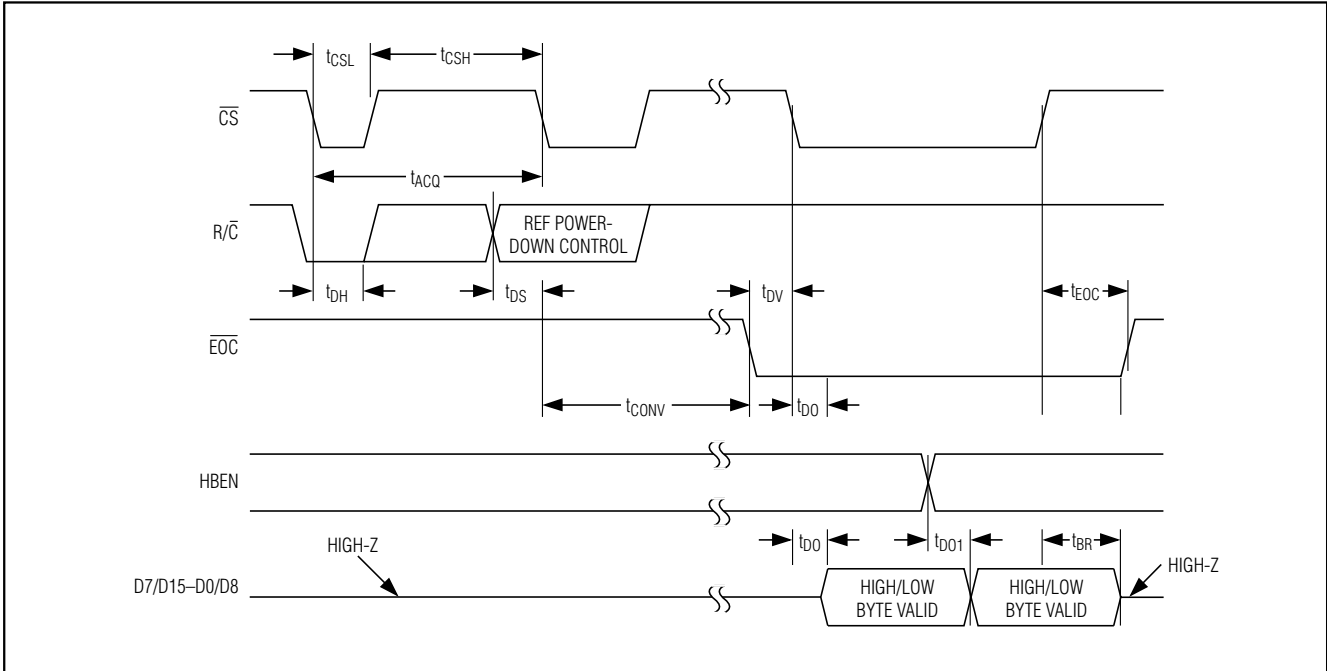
$t_{CSL}$
$t_{CSH}$
$\overline{CS}$
$t_{ACQ}$
$R/\overline{C}$
REF POWER-DOWN CONTROL
$t_{DH}$
$t_{DS}$
$t_{DV}$
$t_{EOC}$
$\overline{EOC}$
$t_{CONV}$
$t_{DO}$
HBEN
$t_{DO}$
$t_{DO1}$
$t_{BR}$
HIGH-Z
HIGH-Z
D7/D15–D0/D8
HIGH/LOW BYTE VALID
HIGH/LOW BYTE VALID